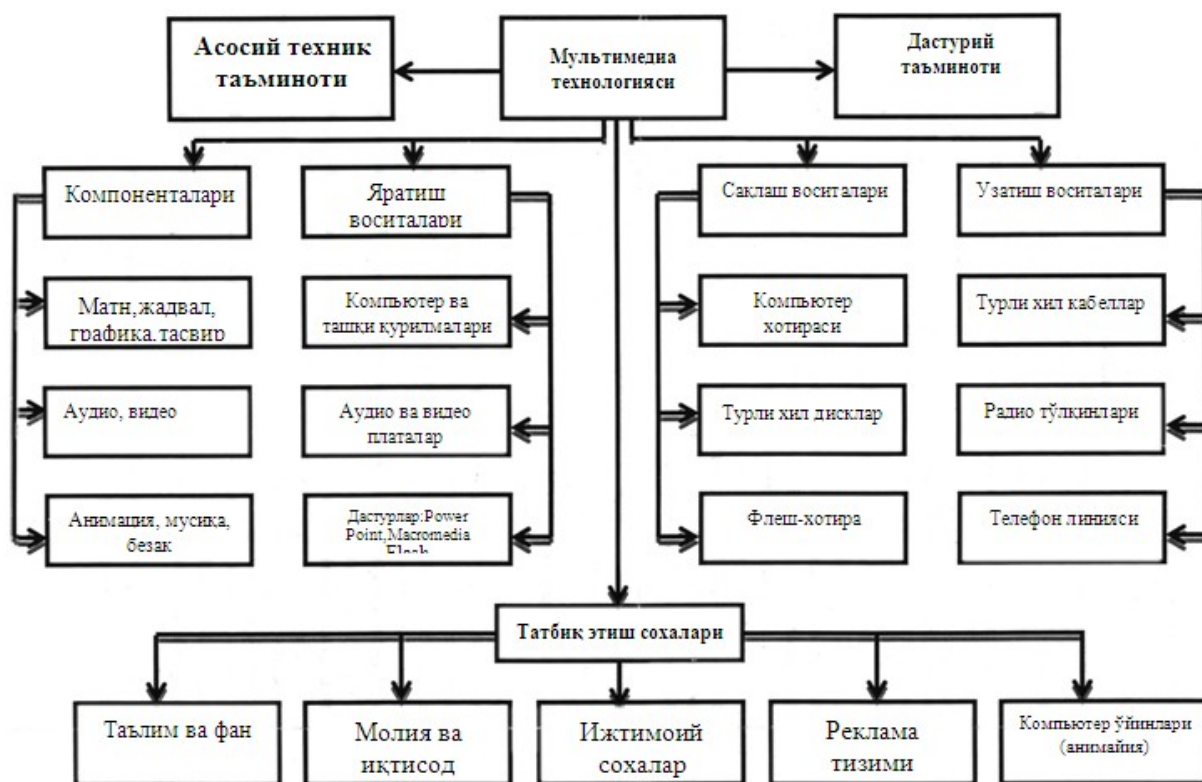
Асосий техник таъминоти

Мультимедиа технологияси

Дастурий таъминоти

Компоненталари

Яратиш воситалари

Сақлаш воситалари

Узатиш воситалари

Матн,жадвал, графика,тасвир

Аудио, видео

Анимация, мусиқа, безак

Компьютер ва ташқи қурилмалари

Аудио ва видео платалар

Дастурлар:Power Point,Macromedia Flash

Компьютер хотираси

Турли хил дисклар

Флеш-хотира

Турли хил кабеллар

Радио тўлқинлари

Телефон линияси

Татбиқ этиш соҳалари

Таълим ва фан

Молия ва иқтисод

Ижтимоий соҳалар

Реклама тизими

Компьютер ўйинлари (анимайия)